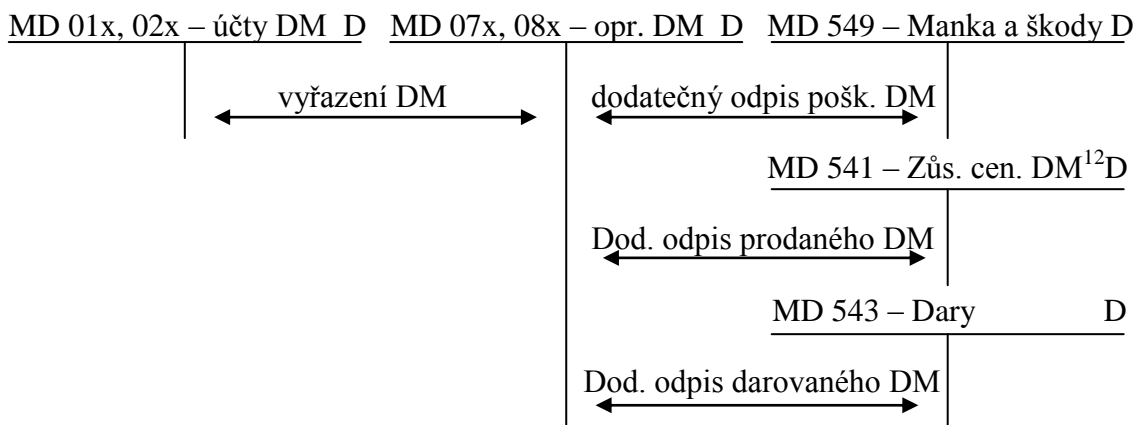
MD 01x, 02x – účty DM D

vyřazení DM

MD 07x, 08x – opr. DM D

dodatečný odpis pošk. DM

Dod. odpis prodaného DM

Dod. odpis darovaného DM

MD 549 – Manka a škody D

MD 541 – Zůs. cen. DM$^{12}$D

MD 543 – Dary D